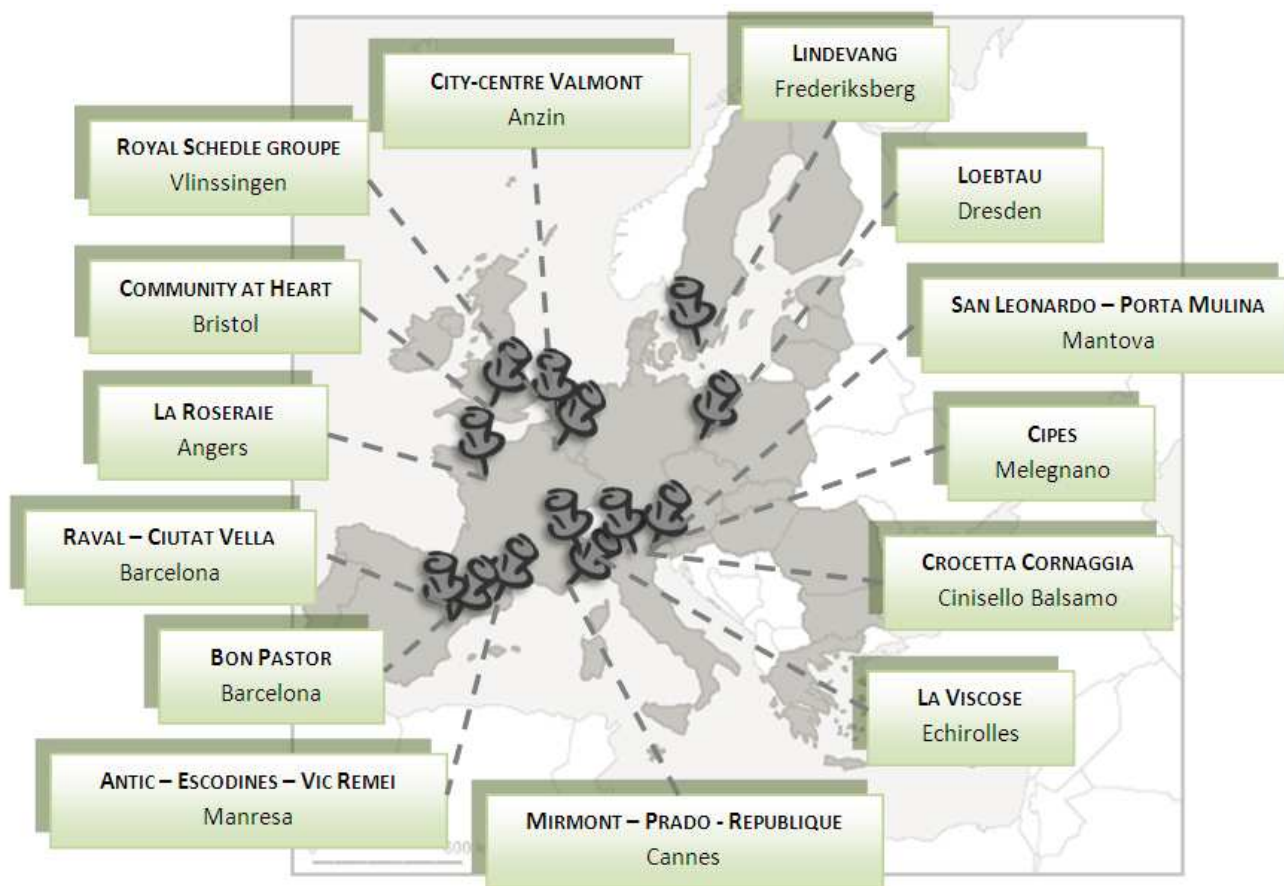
CITY-CENTRE VALMONT
Anzin

LINDEVANG
Frederiksberg

ROYAL SCHEDLE GROUPE
Vlinssingen

LOEBTAU
Dresden

COMMUNITY AT HEART
Bristol

SAN LEONARDO – PORTA MULINA
Mantova

LA ROSERAIE
Angers

CIPES
Melegnano

RAVAL – CIUTAT VELLA
Barcelona

CROCETTA CORNAGGIA
Cinisello Balsamo

BON PASTOR
Barcelona

LA VISCOSE
Echirolles

ANTIC – ESCODINES – VIC REMEI
Manresa

MIRMONT – PRADO - REPUBLIQUE
Cannes